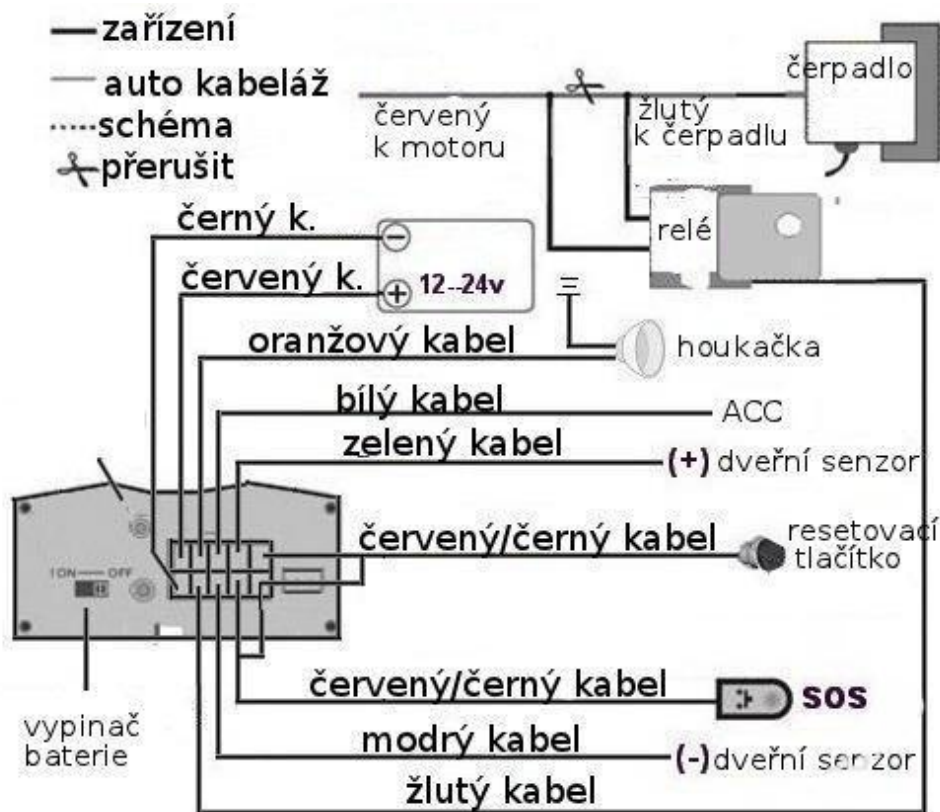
—zařízení
— auto kabeláž
·····schéma
✂přerušit

červený
k motoru

čerpadlo
žlutý
k čerpadlu

relé

černý k.
červený k.
12--24v

oranžový kabel
houkačka

bílý kabel
ACC

zelený kabel
(+) dveřní senzor

ON — OFF

červený/černý kabel
resetovací
tlačítko

červený/černý kabel
SOS

vypinač
baterie

modrý kabel
(-) dveřní senzor

žlutý kabel